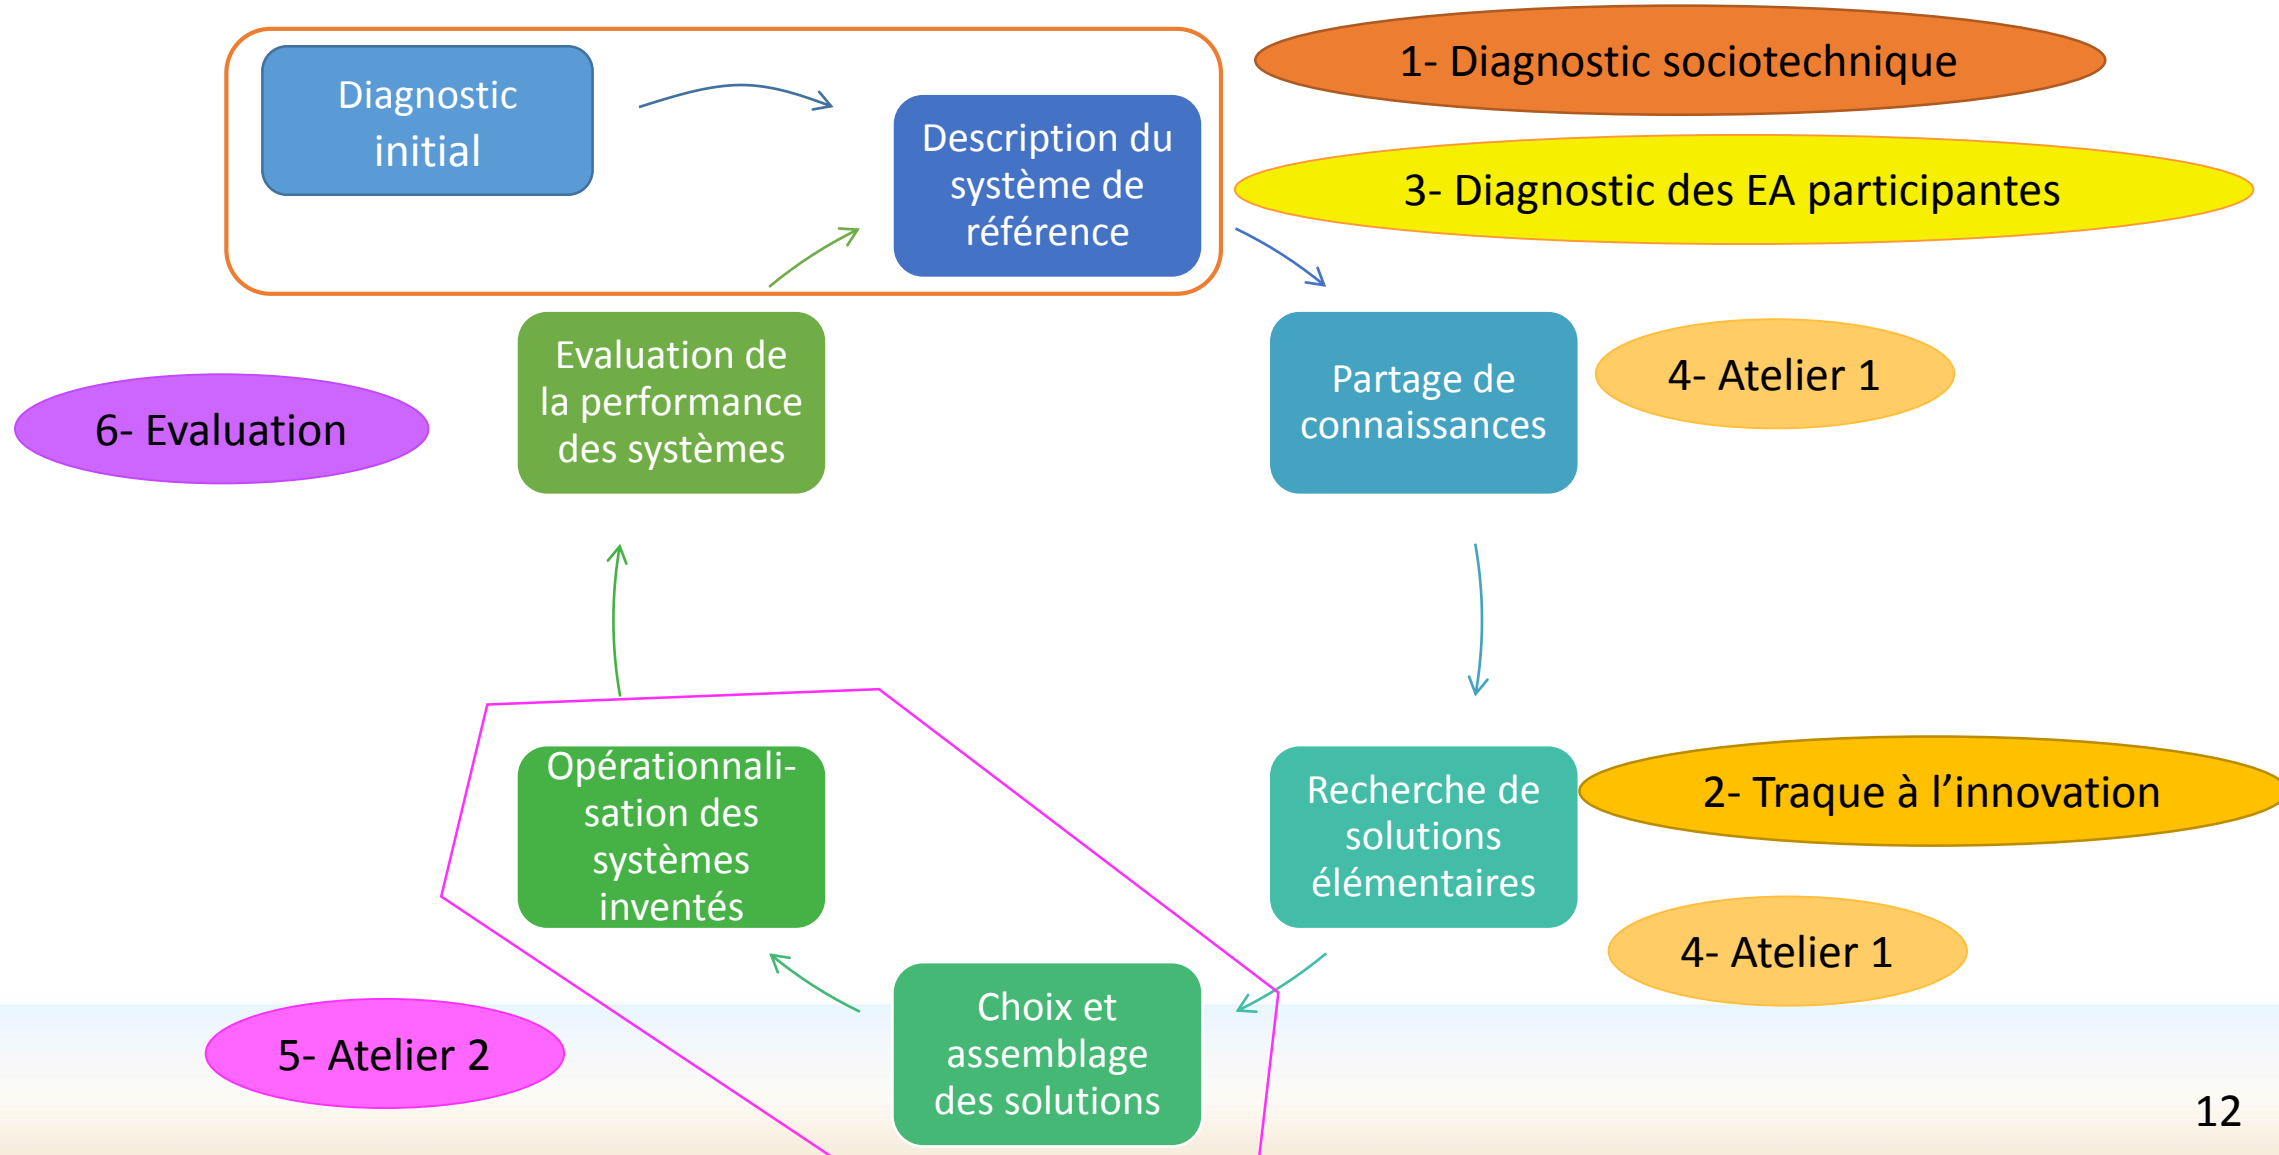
Diagnostic initial

Description du système de référence

1- Diagnostic sociotechnique

3- Diagnostic des EA participantes

Evaluation de la performance des systèmes

6- Evaluation

Partage de connaissances

4- Atelier 1

Opérationnalisation des systèmes inventés

Recherche de solutions élémentaires

2- Traque à l'innovation

4- Atelier 1

Choix et assemblage des solutions

5- Atelier 2

12